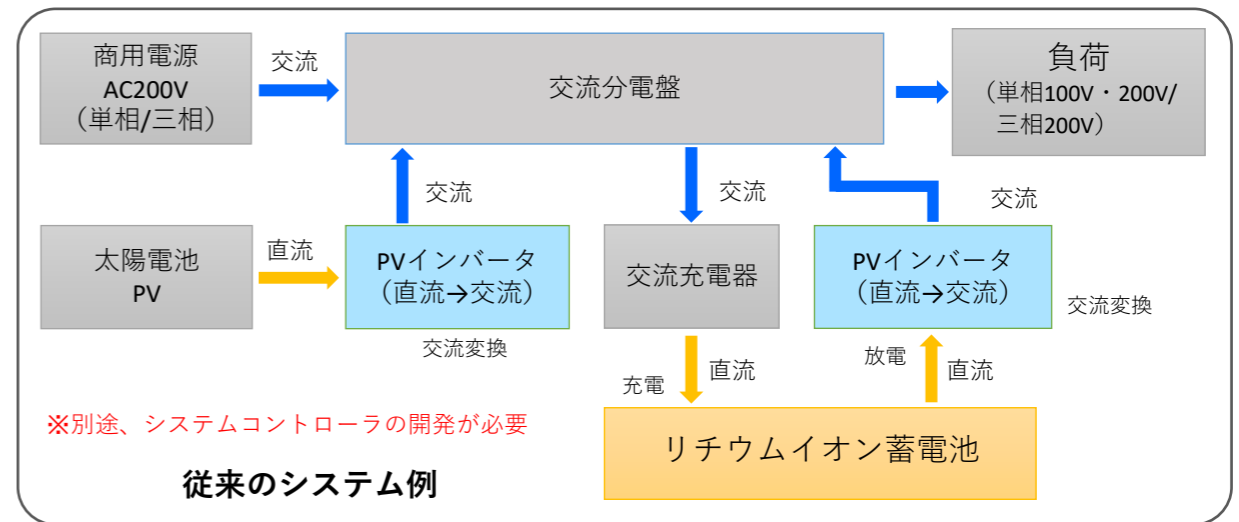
商用電源
AC200V
（単相/三相）

交流

交流分電盤

負荷
（単相100V・200V/三相200V）

交流

交流

交流

太陽電池
PV

直流

PVインバータ
（直流→交流）

交流変換

交流充電器

PVインバータ
（直流→交流）

交流変換

充電

直流

放電

直流

※別途、システムコントローラの開発が必要

リチウムイオン蓄電池

従来のシステム例